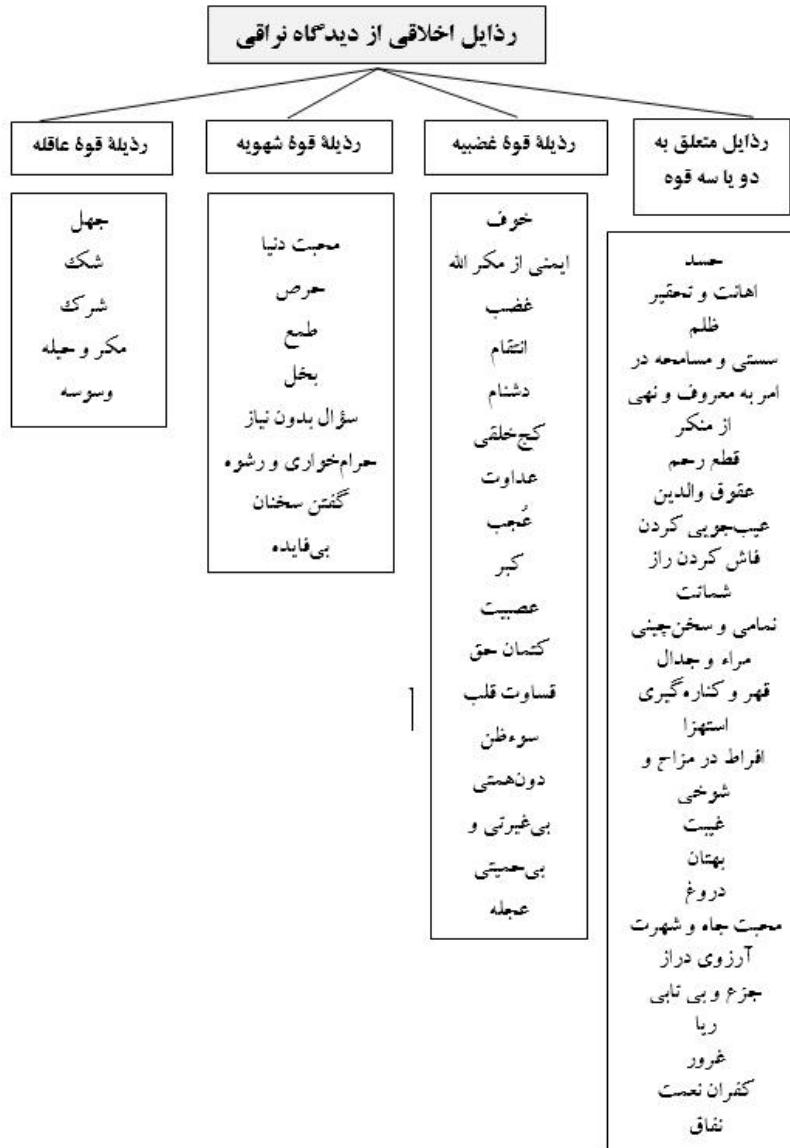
رذایل اخلاقی از دیدگاه نراقی

رذایل متعلق به دو یا سه قوه

رذیلهٔ قوهٔ غضبیه

رذیلهٔ قوهٔ شهویه

رذیلهٔ قوهٔ عاقله

حسد
اهانت و تحقیر
ظلم
سستی و مسامحه در امر به معروف و نهی از منکر
قطع رحم
عقوق والدین
عیب‌جویی کردن
فاش کردن راز
شماتت
نمامی و سخن‌چینی
مراء و جدال
قهر و کناره‌گیری
استهزا
افراط در مزاح و شوخی
غیبت
بهتان
دروغ
محبت جاه و شهرت
آرزوی دراز
جزع و بی تابی
ریا
غرور
کفران نعمت
نفاق

خوف
ایمنی از مکر الله
غضب
انتقام
دشنام
کج‌خلقی
عداوت
عُجب
کبر
عصبیت
کتمان حق
قساوت قلب
سوءظن
دون‌همتی
بی‌غیرتی و بی‌حمیتی
عجله

محبت دنیا
حرص
طمع
بخل
سؤال بدون نیاز
حرام‌خواری و رشوه
گفتن سخنان بی‌فایده

جهل
شک
شرک
مکر و حیله
وسوسه